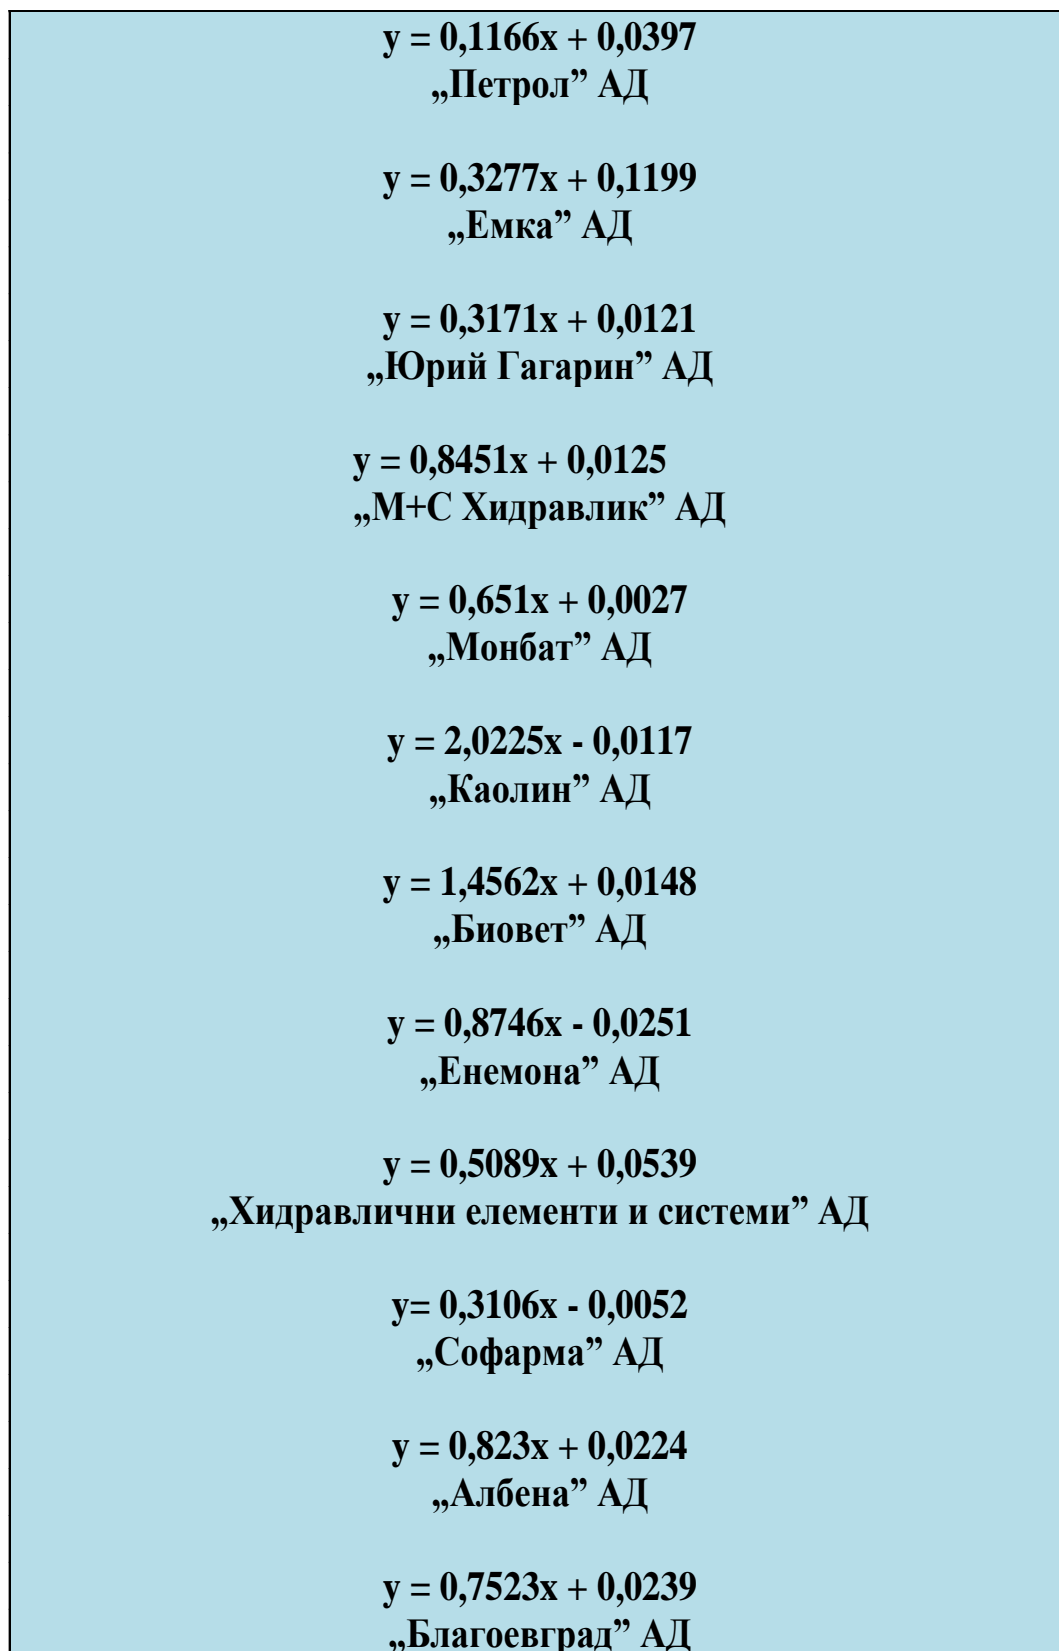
$y = 0,1166x + 0,0397$
„Петрол” АД

$y = 0,3277x + 0,1199$
„Емка” АД

$y = 0,3171x + 0,0121$
„Юрий Гагарин” АД

$y = 0,8451x + 0,0125$
„М+С Хидравлик” АД

$y = 0,651x + 0,0027$
„Монбат” АД

$y = 2,0225x - 0,0117$
„Каолин” АД

$y = 1,4562x + 0,0148$
„Биовет” АД

$y = 0,8746x - 0,0251$
„Енемона” АД

$y = 0,5089x + 0,0539$
„Хидравлични елементи и системи” АД

$y= 0,3106x - 0,0052$
„Софарма” АД

$y = 0,823x + 0,0224$
„Албена” АД

$y = 0,7523x + 0,0239$
„Благоевград” АД